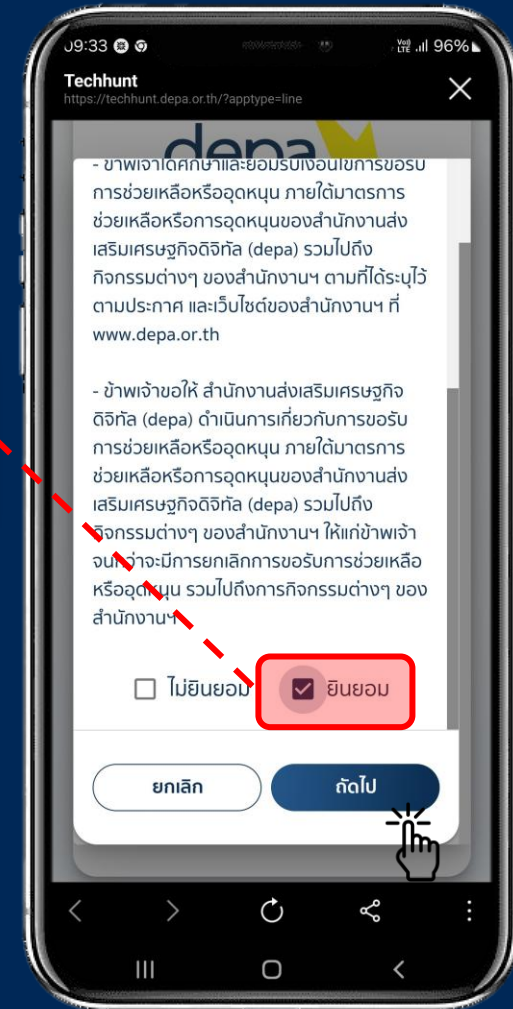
09:33
96%
Techhunt
https://techhunt.depa.or.th/?apptype=line

depa

- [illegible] การช่วยเหลือหรืออุดหนุน ภายใต้มาตรการช่วยเหลือหรือการอุดหนุนของสำนักงานส่งเสริมเศรษฐกิจดิจิทัล (depa) รวมไปถึงกิจกรรมต่างๆ ของสำนักงานฯ ตามที่ได้ระบุไว้ตามประกาศ และเว็บไซต์ของสำนักงานฯ ที่ www.depa.or.th

- ข้าพเจ้าขอให้ สำนักงานส่งเสริมเศรษฐกิจดิจิทัล (depa) ดำเนินการเกี่ยวกับการขอรับการช่วยเหลือหรืออุดหนุน ภายใต้มาตรการช่วยเหลือหรือการอุดหนุนของสำนักงานส่งเสริมเศรษฐกิจดิจิทัล (depa) รวมไปถึงกิจกรรมต่างๆ ของสำนักงานฯ ให้แก่ข้าพเจ้าจนกว่าจะมีการยกเลิกการขอรับการช่วยเหลือหรืออุดหนุน รวมไปถึงการกิจกรรมต่างๆ ของสำนักงานฯ

ไม่ยินยอม
ยินยอม

ยกเลิก
ถัดไป